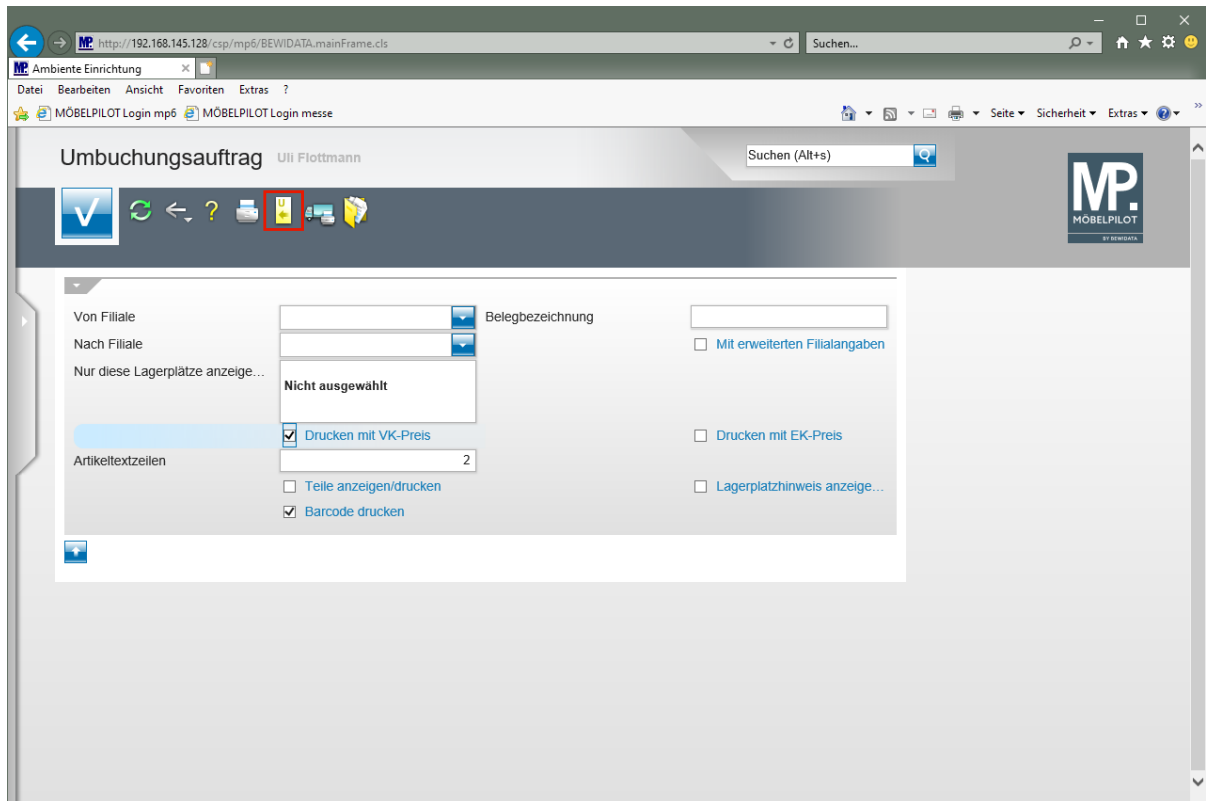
http://192.168.145.128/csp/mp6/BEWIDATA.mainFrame.cls
Suchen...
Ambiente Einrichtung
Datei Bearbeiten Ansicht Favoriten Extras ?
MÖBELPILOT Login mp6 MÖBELPILOT Login messe
Seite ▾ Sicherheit ▾ Extras ▾

Umbuchungsauftrag Uli Flottmann
Suchen (Alt+s)
MP. MÖBELPILOT BY BEWIDATA

Von Filiale
Belegbezeichnung
Nach Filiale
Mit erweiterten Filialangaben
Nur diese Lagerplätze anzeige...
Nicht ausgewählt
Drucken mit VK-Preis
Drucken mit EK-Preis
Artikeltextzeilen
2
Teile anzeigen/drucken
Lagerplatzhinweis anzeige...
Barcode drucken